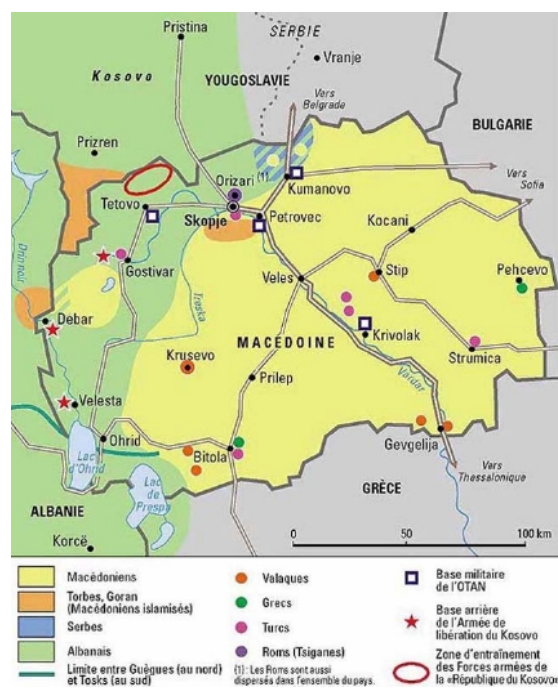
Pristina
SERBIE
Vranje
Kosovo
YOUGOSLAVIE
Vers Belgrade
BULGARIE
Prizren
Orizari (1)
Kumanovo
Vers Sofia
Tetovo
Skopje
Petrovec
Kocani
Drin noir
Gostivar
Treska
Veles
Stip
Pehcevo
Debar
MACÉDOINE
Krivolak
Krusevo
Strumica
Vardar
Velesta
Prilep
Ohrid
Bitola
Gevgelija
Lac d'Ohrid
Lac de Prespa
GRÈCE
Vers Thessalonique
ALBANIE
0
50
100 km
Korcë

Macédoniens
Torbes, Goran (Macédoniens islamisés)
Serbes
Albanais
Limite entre Guègues (au nord) et Tosks (au sud)
Valaques
Grecs
Turcs
Roms (Tsiganes)
(1) : Les Roms sont aussi dispersés dans l'ensemble du pays.
Base militaire de l'OTAN
Base arrière de l'Armée de libération du Kosovo
Zone d'entraînement des Forces armées de la «République du Kosovo»